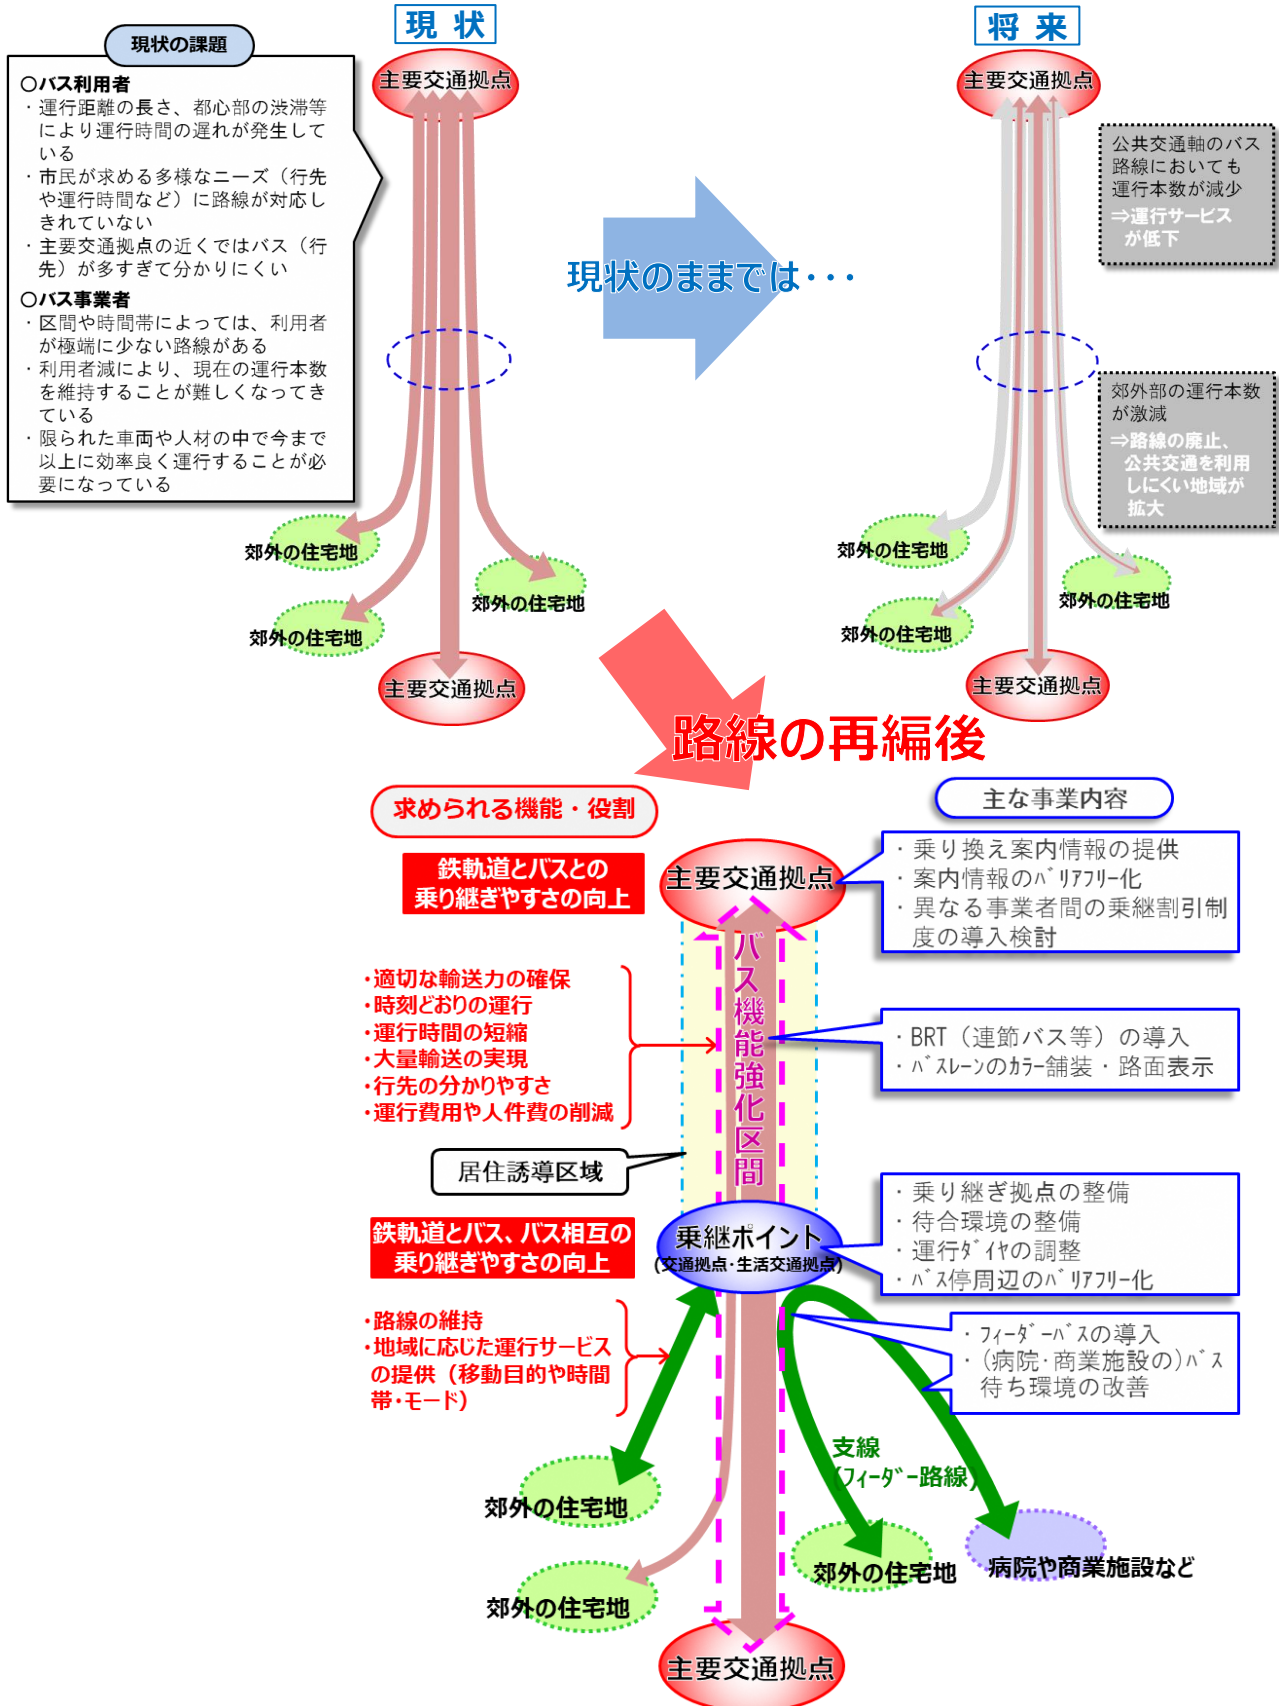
現状の課題

○バス利用者
・運行距離の長さ、都心部の渋滞等により運行時間の遅れが発生している
・市民が求める多様なニーズ（行先や運行時間など）に路線が対応しきれていない
・主要交通拠点の近くではバス（行先）が多すぎて分かりにくい
○バス事業者
・区間や時間帯によっては、利用者が極端に少ない路線がある
・利用者減により、現在の運行本数を維持することが難しくなってきている
・限られた車両や人材の中で今まで以上に効率良く運行することが必要になっている

現 状

主要交通拠点
郊外の住宅地
郊外の住宅地
郊外の住宅地
主要交通拠点

現状のままでは・・・

将 来

主要交通拠点

公共交通軸のバス路線においても運行本数が減少
⇒運行サービスが低下

郊外部の運行本数が激減
⇒路線の廃止、公共交通を利用しにくい地域が拡大

郊外の住宅地
郊外の住宅地
郊外の住宅地
主要交通拠点

路線の再編後

求められる機能・役割

主な事業内容

鉄軌道とバスとの乗り継ぎやすさの向上

主要交通拠点

・乗り換え案内情報の提供
・案内情報のバリアフリー化
・異なる事業者間の乗継割引制度の導入検討

・適切な輸送力の確保
・時刻どおりの運行
・運行時間の短縮
・大量輸送の実現
・行先の分かりやすさ
・運行費用や人件費の削減

バス機能強化区間

・BRT（連節バス等）の導入
・バスレーンのカラー舗装・路面表示

居住誘導区域

鉄軌道とバス、バス相互の乗り継ぎやすさの向上

乗継ポイント
（交通拠点・生活交通拠点）

・乗り継ぎ拠点の整備
・待合環境の整備
・運行ダイヤの調整
・バス停周辺のバリアフリー化

・路線の維持
・地域に応じた運行サービスの提供（移動目的や時間帯・モード）

・フィーダーバスの導入
・（病院・商業施設の）バス待ち環境の改善

支線
（フィーダー路線）

郊外の住宅地
郊外の住宅地
郊外の住宅地
病院や商業施設など

主要交通拠点